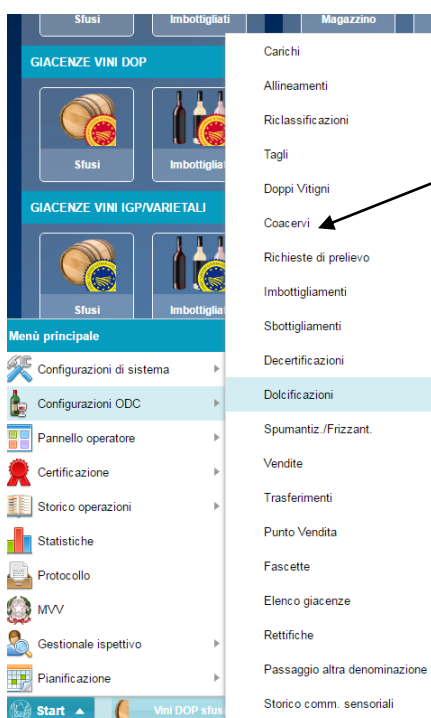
Sfusi
Imbottigliati
Magazzino

GIACENZE VINI DOP

Sfusi
Imbottigliati

GIACENZE VINI IGP/VARIETALI

Sfusi
Imbottigliati

Menù principale

Configurazioni di sistema
Configurazioni ODC
Pannello operatore
Certificazione
Storico operazioni
Statistiche
Protocollo
MVV
Gestionale ispettivo
Pianificazione

Start
Vini DOP sfusi

Carichi
Allineamenti
Riclassificazioni
Tagli
Doppi Vitigni
Coacervi
Richieste di prelievo
Imbottigliamenti
Sbottigliamenti
Decertificazioni
Dolcificazioni
Spumantiz./Frizzant.
Vendite
Trasferimenti
Punto Vendita
Fascette
Elenco giacenze
Rettifiche
Passaggio altra denominazione
Storico comm. sensoriali